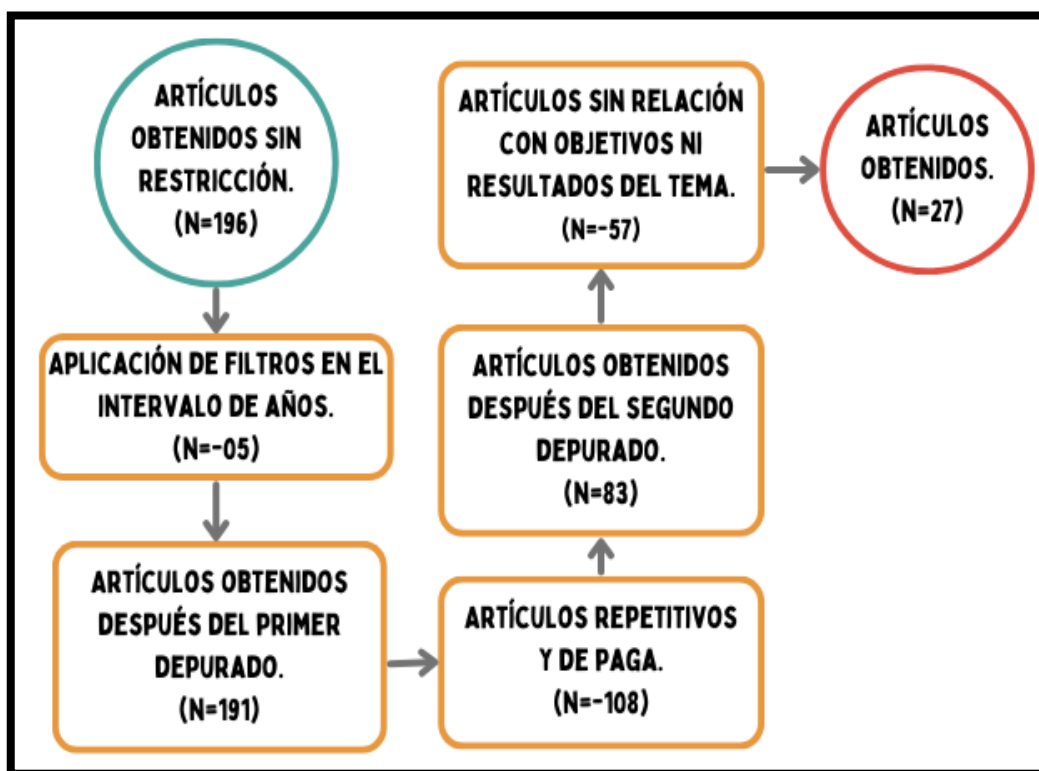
ARTÍCULOS OBTENIDOS SIN RESTRICCIÓN. (N=196)

APLICACIÓN DE FILTROS EN EL INTERVALO DE AÑOS. (N=-05)

ARTÍCULOS OBTENIDOS DESPUÉS DEL PRIMER DEPURADO. (N=191)

ARTÍCULOS REPETITIVOS Y DE PAGA. (N=-108)

ARTÍCULOS OBTENIDOS DESPUÉS DEL SEGUNDO DEPURADO. (N=83)

ARTÍCULOS SIN RELACIÓN CON OBJETIVOS NI RESULTADOS DEL TEMA. (N=-57)

ARTÍCULOS OBTENIDOS. (N=27)